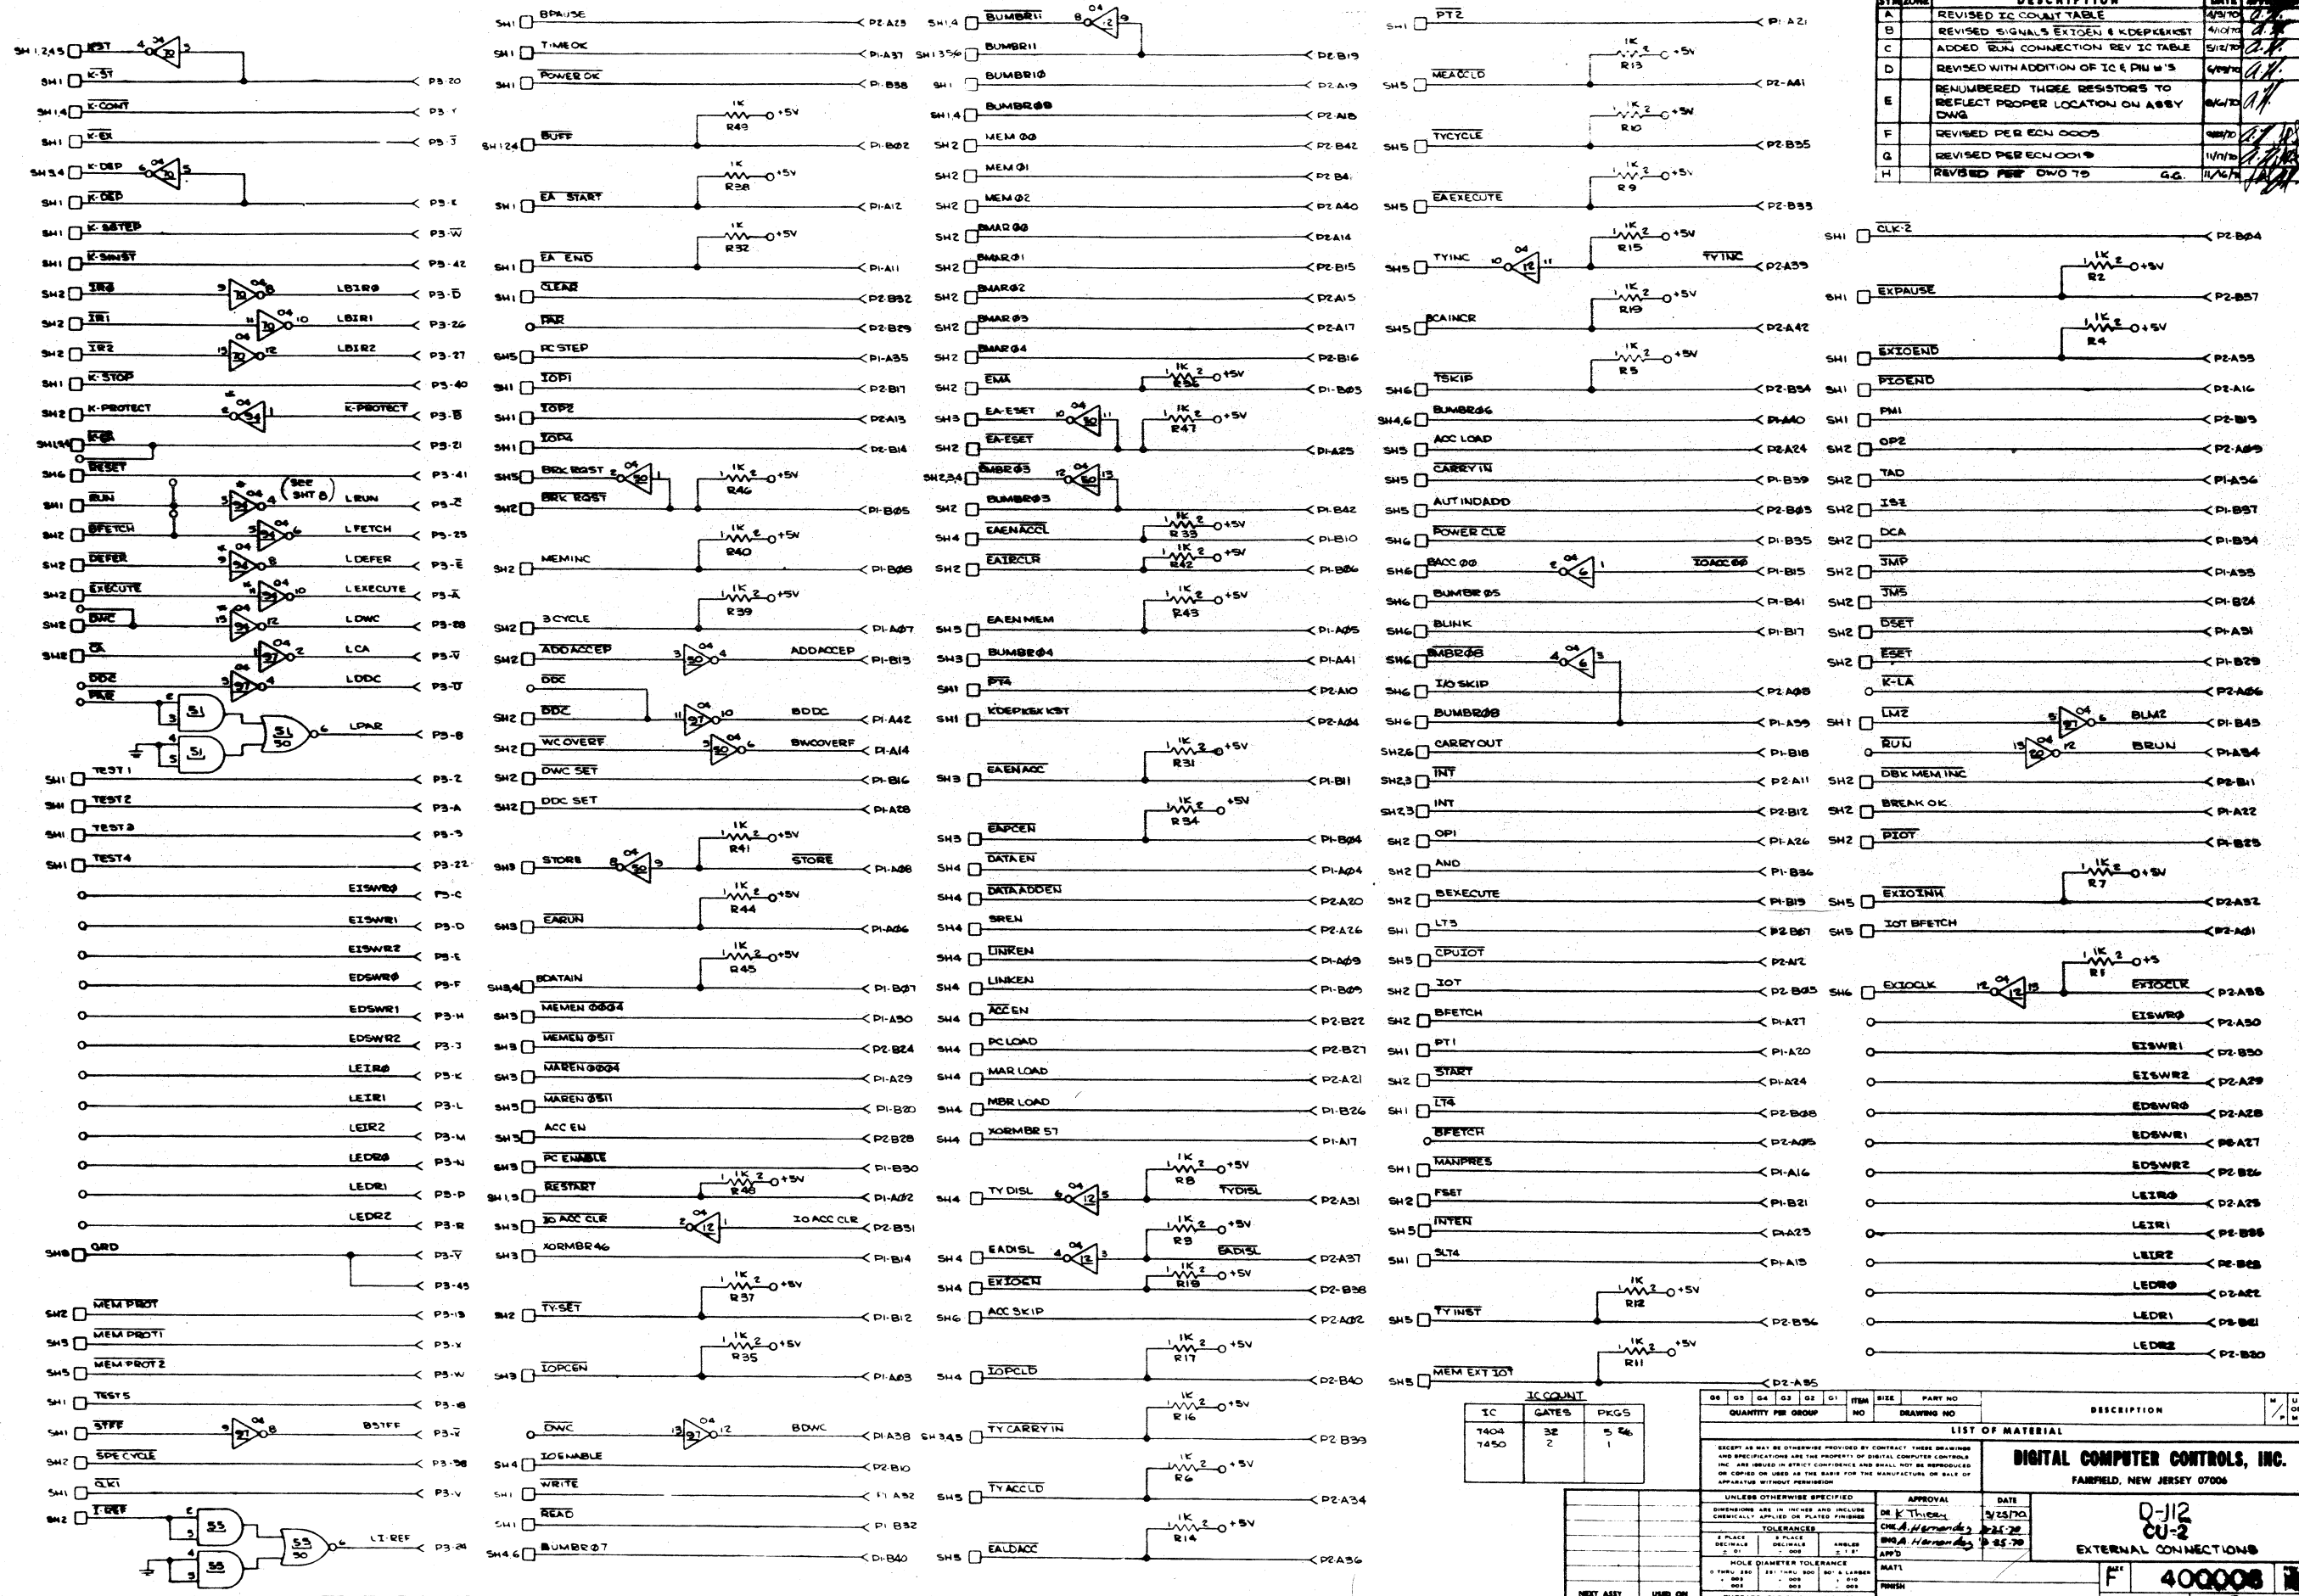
| SYM | ZONE | DESCRIPTION | DATE | APPD |
|---|---|---|---|---|
| A | | REVISED IC COUNT TABLE | 4/9/70 | |
| B | | REVISED SIGNALS EXTOEN & KDEPKEXKST | 4/10/70 | |
| C | | ADDED RUN CONNECTION REV IC TABLE | 5/12/70 | |
| D | | REVISED WITH ADDITION OF IC & PIN #'S | | |
| E | | RENUMBERED THREE RESISTORS TO REFLECT PROPER LOCATION ON ASSY DWG | | |
| F | | REVISED PER ECN 0005 | | |
| G | | REVISED PER ECN 0019 | 11/11/70 | |
| H | | REVISED PER DWO 75 G.G. | 11/16/70 | |

SH1,2,4,5 KST P3-20
SH1 K-ST P3-Y
SH1,4 K-CONT
SH1 K-EX P3-J
SH3,4 K-DEP P3-K
SH1 K-DEP
SH1 K-SSTEP P3-W
SH1 K-SINST P3-42
SH2 IR0 LBIR0 P3-D
SH2 IR1 LBIR1 P3-26
SH2 IR2 LBIR2 P3-27
SH1 K-STOP P3-40
SH2 K-PROTECT K-PROTECT P3-B
K-SR P3-21
SH6 RESET P3-41
SH1 RUN (SEE SHT 8) LRUN P3-Z
SH2 BFETCH LFETCH P3-25
SH2 DEFER LDEFER P3-E
SH2 EXECUTE LEXECUTE P3-A
SH2 DWC LDWC P3-88
SH2 CA LCA P3-V
DDC LDDC P3-U
PAR LPAR P3-8
SH1 TEST1 P3-2
SH1 TEST2 P3-A
SH1 TEST3 P3-3
SH1 TEST4 P3-22
EISWR0 P3-C
EISWR1 P3-D
EISWR2 P3-E
EDSWR0 P3-F
EDSWR1 P3-H
EDSWR2 P3-J
LEIR0 P3-K
LEIR1 P3-L
LEIR2 P3-M
LEDR0 P3-N
LEDR1 P3-P
LEDR2 P3-R
SH8 GRD P3-Y P3-45
SH2 MEM PROT P3-19
SH5 MEM PROT1 P3-X
SH5 MEM PROT2 P3-W
SH1 TEST5 P3-18
SH1 STFF BSTFF P3-X
SH2 SPE CYCLE P3-98
SH1 CLKI P3-V
SH2 I-REF LI-REF P3-24

SH1 BPAUSE P2-A23
SH1 TIMEOK P1-A37
SH1 POWER OK P1-B38
SH1,2,4 BUFF 1K R49 +5V P1-B02
SH1 EA START 1K R38 +5V P1-A12
SH1 EA END 1K R32 +5V P1-A11
SH1 CLEAR P2-B32
PAR P2-B29
SH5 PC STEP P1-A35
SH1 IOP1 P2-B17
SH1 IOP2 P2-A13
SH1 IOP4 P2-B14
SH5 BRK RQST 1K R46 +5V
SH2 BRK RQST P1-B05
SH2 MEMINC 1K R40 +5V P1-B08
SH2 3 CYCLE 1K R39 +5V P1-A07
SH2 ADDACCEP ADDACCEP P1-B13
DDC
SH2 DDC BDDC P1-A42
SH2 WC OVERF BWCOVERF P1-A14
SH2 DWC SET P1-B16
SH2 DDC SET P1-A28
SH3 STORE 1K R41 +5V STORE P1-A08
SH3 EARUN 1K R44 +5V P1-A06
SH3,4 BDATAIN 1K R45 +5V P1-B07
SH3 MEMEN 0004 P1-A30
SH3 MEMEN 0511 P2-B24
SH3 MAREN 0004 P1-A29
SH3 MAREN 0511 P1-B20
SH3 ACC EN P2-B28
SH3 PC ENABLE P1-B30
SH1,3 RESTART 1K R48 +5V P1-A02
SH3 IO ACC CLR IO ACC CLR P2-B31
SH3 XORMBR46 P1-B14
SH2 TY-SET 1K R37 +5V P1-B12
SH3 IOPCEN 1K R35 +5V P1-A03
DWC BDWC P1-A38
SH4 IOENABLE P2-B10
SH1 WRITE P1-A32
SH1 READ P1-B32
SH4,6 BUMBR07 P1-B40

SH1,4 BUMBR11
SH1,3,5,6 BUMBR11 P2-B19
SH1 BUMBR10 P2-A19
SH1,4 BUMBR09 P2-A18
SH2 MEM 00 P2-B42
SH2 MEM 01 P2-B41
SH2 MEM 02 P2-A40
SH2 BMAR 00 P2-A14
SH2 BMAR 01 P2-B15
SH2 BMAR 02 P2-A15
SH2 BMAR 03 P2-A17
SH2 BMAR 04 P2-B16
SH2 EMA 1K R36 +5V P1-B03
SH3 EA-ESET 1K R47 +5V P1-A40
SH2 EA-ESET P1-A25
SH2,3,4 BMBR03
SH2 BUMBR03 P1-B42
SH4 EAENACCL 1K R33 +5V P1-B10
SH2 EAIRCLR 1K R42 +5V P1-B06
SH5 EAENMEM 1K R43 +5V P1-A05
SH3 BUMBR04 P1-A41
SH1 PT4 P2-A10
SH1 KDEPKEXKST P2-A04
SH3 EAENACC 1K R31 +5V P1-B11
SH3 EAPCEN 1K R34 +5V P1-B04
SH4 DATA EN P1-A04
SH4 DATAADDEN P2-A20
SH4 SREN P2-A26
SH4 LINKEN P1-A09
SH4 LINKEN P1-B09
SH4 ACCEN P2-B22
SH4 PC LOAD P2-B27
SH4 MAR LOAD P2-A21
SH4 MBR LOAD P1-B26
SH4 XORMBR 57 P1-A17
SH4 TY DISL 1K R8 +5V TYDISL P2-A31
SH4 EADISL 1K R9 +5V EADISL P2-A37
SH4 EXIOEN 1K R18 +5V P2-B38
SH6 ACC SKIP P2-A02
SH4 IOPCLD 1K R17 +5V P2-B40
SH3,4,5 TY CARRY IN 1K R16 +5V P2 B39
SH5 TY ACCLD 1K R6 +5V P2-A34
SH5 EALDACC 1K R14 +5V P2-A36

SH1 PT2 P1-A21
SH5 MEACCLD 1K R13 +5V P2-A41
SH5 TYCYCLE 1K R10 +5V P2-B35
SH5 EAEXECUTE 1K R9 +5V P2-B33
SH5 TYINC 1K R15 +5V TYINC P2-A39
SH5 BCAINCR 1K R19 +5V P2-A42
SH6 TSKIP 1K R5 +5V P2-B34
SH4,6 BUMBR06 P1-A40
SH5 ACC LOAD P2-A24
SH5 CARRY IN P1-B39
SH5 AUTINDADD P2-B03
SH6 POWER CLR P1-B35
SH6 BACC 00 IOACC 00 P1-B15
SH6 BUMBR 05 P1-B41
SH6 BLINK P1-B17
SH6 BMBR08
SH6 I/O SKIP P2-A08
SH6 BUMBR08 P1-A39
SH2,6 CARRY OUT P1-B18
SH2,3 INT P2-A11
SH2,3 INT P2-B12
SH2 OP1 P1-A26
SH2 AND P1-B36
SH2 BEXECUTE P1-B19
SH1 LT3 P2-B07
SH5 CPUIOT P2-A12
SH2 IOT P2-B03
SH2 BFETCH P1-A27
SH1 PT1 P1-A20
SH2 START P1-A24
SH1 LT4 P2-B08
BFETCH P2-A05
SH1 MANPRES P1-A16
SH2 FSET P1-B21
SH5 INTEN P1-A23
SH1 SLT4 P1-A15
SH5 TY INST 1K R12 +5V P2-B36
SH5 MEM EXT IOT 1K R11 +5V P2-A35

SH1 CLK-2 P2-B04
SH1 EXPAUSE 1K R2 +5V P2-B37
SH1 EXIOEND 1K R4 +5V P2-A33
SH1 PIOEND P2-A16
SH1 PMI P2-B13
SH2 OP2 P2-A09
SH2 TAD P1-A36
SH2 ISZ P1-B37
SH2 DCA P1-B34
SH2 JMP P1-A33
SH2 JMS P1-B24
SH2 DSET P1-A31
SH2 ESET P1-B29
K-LA P2-A06
SH1 LM2 BLM2 P1-B45
RUN BRUN P1-A34
SH2 DBK MEM INC P2-B11
SH2 BREAK OK P1-A22
SH2 PIOT P1-B25
SH5 EXIOINH 1K R7 +5V P2-A32
SH5 IOT BFETCH P2-A01
SH6 EXIOCLK 1K R1 +5 EXIOCLK P2-A38
EISWR0 P2-A30
EISWR1 P2-B30
EISWR2 P2-A29
EDSWR0 P2-A28
EDSWR1 P2-A27
EDSWR2 P2-B26
LEIR0 P2-A25
LEIR1 P2-B25
LEIR2 P2-B23
LEDR0 P2-A22
LEDR1 P2-B21
LEDR2 P2-B20

IC COUNT
| IC | GATES | PKGS |
|---|---|---|
| 7404 | 32 | 5 5/6 |
| 7450 | 2 | 1 |

QUANTITY PER GROUP | ITEM NO | SIZE | PART NO / DRAWING NO | DESCRIPTION
LIST OF MATERIAL

EXCEPT AS MAY BE OTHERWISE PROVIDED BY CONTRACT THESE DRAWINGS AND SPECIFICATIONS ARE THE PROPERTY OF DIGITAL COMPUTER CONTROLS INC. ARE ISSUED IN STRICT CONFIDENCE AND SHALL NOT BE REPRODUCED OR COPIED OR USED AS THE BASIS FOR THE MANUFACTURE OR SALE OF APPARATUS WITHOUT PERMISSION

DIGITAL COMPUTER CONTROLS, INC.
FAIRFIELD, NEW JERSEY 07006

UNLESS OTHERWISE SPECIFIED
DIMENSIONS ARE IN INCHES AND INCLUDE CHEMICALLY APPLIED OR PLATED FINISHES
TOLERANCES
HOLE DIAMETER TOLERANCE

APPROVAL DATE
DR K Thiery 3/25/70
CHK A. Hernandez 3-25-70
ENG A Hernandez 3-25-70
APP'D
MAT'L
FINISH

D-112
CU-2
EXTERNAL CONNECTIONS
F 400008
NEXT ASSY USED ON